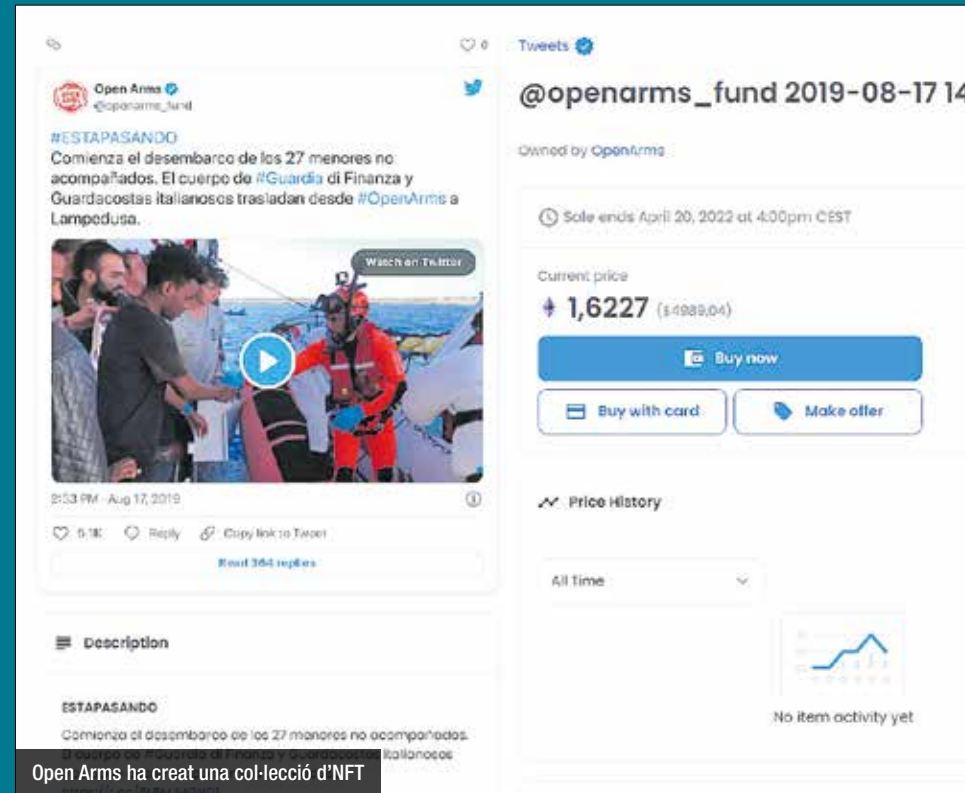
0

Open Arms
@openarms_fund

#ESTAPASANDO
Comienza el desembarco de los 27 menores no acompañados. El cuerpo de #Guardia di Finanza y Guardacostas italianos trasladan desde #OpenArms a Lampedusa.

Watch on Twitter

3:53 PM · Aug 17, 2019

5.1K Reply Copy link to Tweet

Read 364 replies

Description

ESTAPASANDO

Comienza el desembarco de los 27 menores no acompañados. El cuerpo de #Guardia di Finanza y Guardacostas italianos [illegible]

Tweets

@openarms_fund 2019-08-17 14

Owned by OpenArms

Sale ends April 20, 2022 at 4:00pm CEST

Current price
1,6227 ($4989,04)

Buy now

Buy with card

Make offer

Price History

All Time

No item activity yet

Open Arms ha creat una col·lecció d'NFT